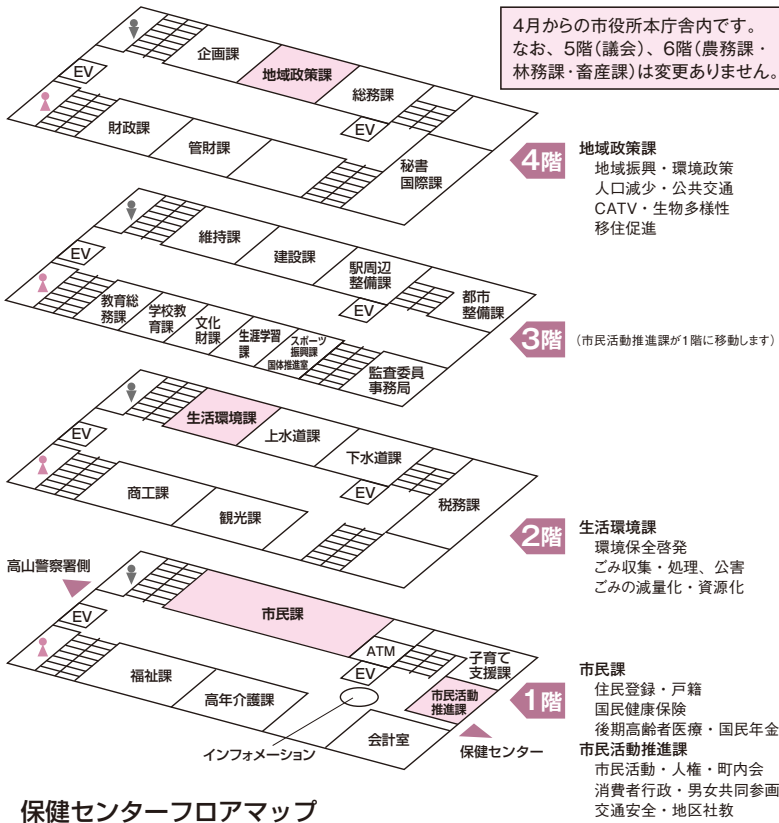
4月からの市役所本庁舎内です。
なお、5階(議会)、6階(農務課・林務課・畜産課)は変更ありません。

企画課
地域政策課
EV
総務課
財政課
管財課
EV
秘書国際課
4階
地域政策課
地域振興・環境政策
人口減少・公共交通
CATV・生物多様性
移住促進

維持課
EV
建設課
駅周辺整備課
教育総務課
学校教育課
文化財課
生涯学習課
スポーツ振興課
国体推進室
EV
都市整備課
監査委員事務局
3階
(市民活動推進課が1階に移動します)

生活環境課
EV
上水道課
下水道課
商工課
EV
観光課
税務課
2階
生活環境課
環境保全啓発
ごみ収集・処理、公害
ごみの減量化・資源化

高山警察署側
EV
市民課
ATM
EV
子育て支援課
福祉課
高年介護課
市民活動推進課
会計室
インフォメーション
保健センター
1階
市民課
住民登録・戸籍
国民健康保険
後期高齢者医療・国民年金
市民活動推進課
市民活動・人権・町内会
消費者行政・男女共同参画
交通安全・地区社教

保健センターフロアマップ